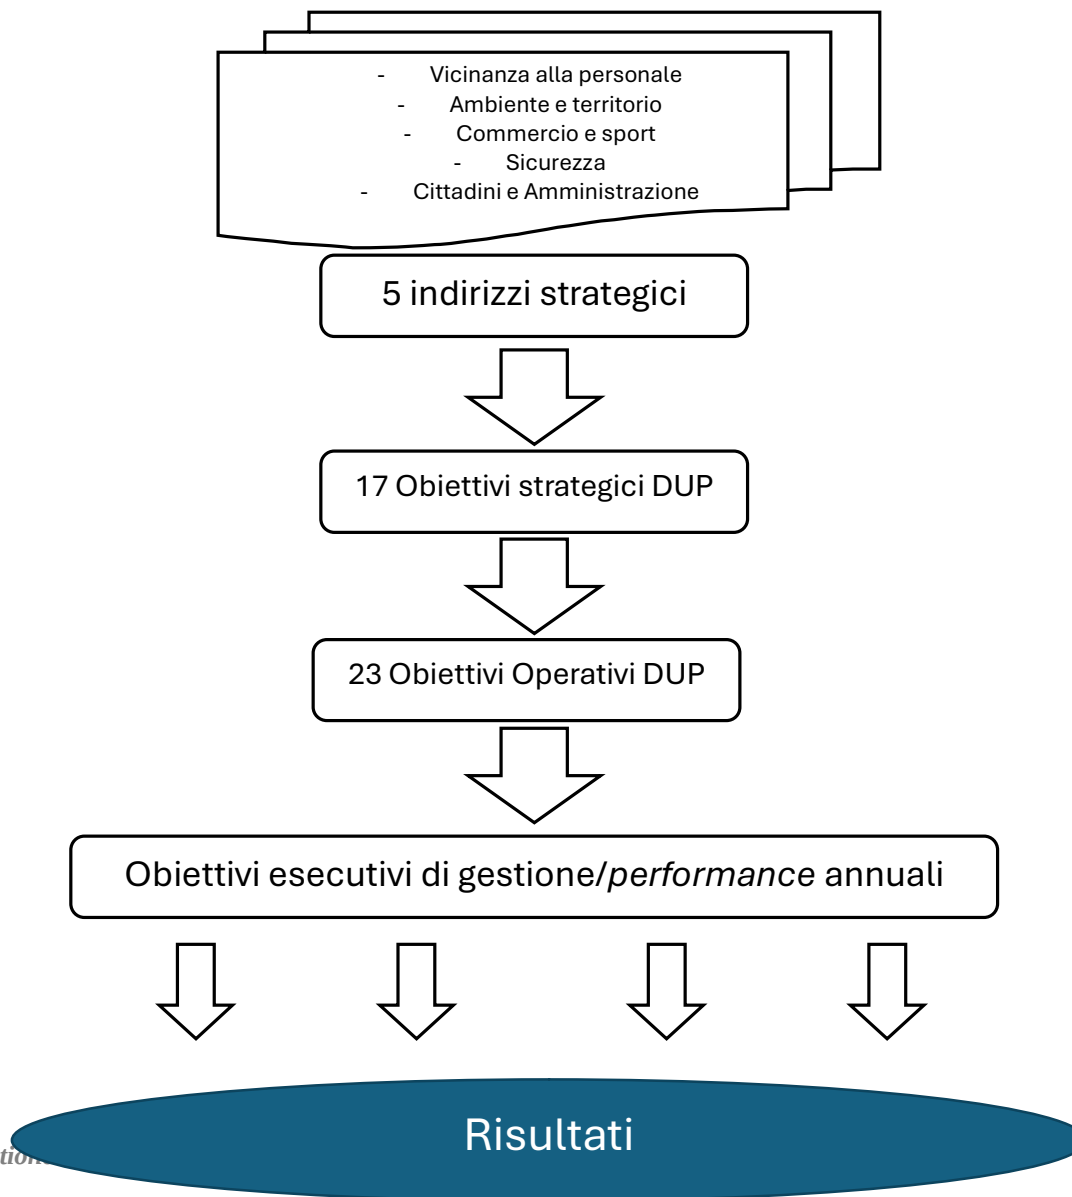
- Vicinanza alla personale
- Ambiente e territorio
- Commercio e sport
- Sicurezza
- Cittadini e Amministrazione

5 indirizzi strategici

17 Obiettivi strategici DUP

23 Obiettivi Operativi DUP

Obiettivi esecutivi di gestione/*performance* annuali

Risultati

tion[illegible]